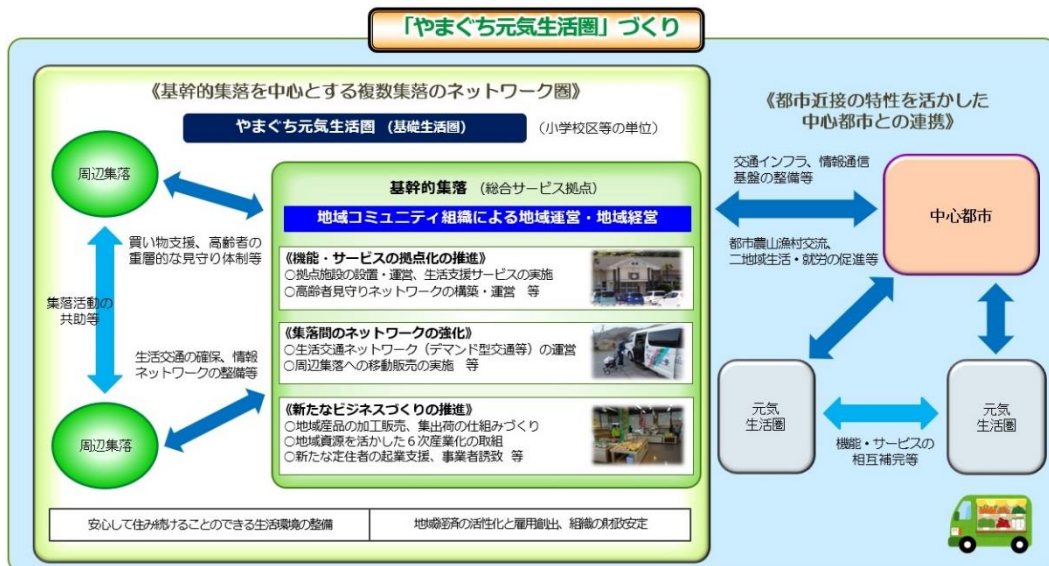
「やまぐち元気生活圏」づくり

《基幹的集落を中心とする複数集落のネットワーク圏》

やまぐち元気生活圏（基礎生活圏）

（小学校区等の単位）

周辺集落

買い物支援、高齢者の重層的な見守り体制等

集落活動の共助等

生活交通の確保、情報ネットワークの整備等

周辺集落

基幹的集落（総合サービス拠点）

地域コミュニティ組織による地域運営・地域経営

《機能・サービスの拠点化の推進》
○拠点施設の設置・運営、生活支援サービスの実施
○高齢者見守りネットワークの構築・運営　等

《集落間のネットワークの強化》
○生活交通ネットワーク（デマンド型交通等）の運営
○周辺集落への移動販売の実施　等

《新たなビジネスづくりの推進》
○地域産品の加工販売、集出荷の仕組みづくり
○地域資源を活かした６次産業化の取組
○新たな定住者の起業支援、事業者誘致　等

安心して住み続けることのできる生活環境の整備

地域経済の活性化と雇用創出、組織の財政安定

《都市近接の特性を活かした中心都市との連携》

交通インフラ、情報通信基盤の整備等

都市農山漁村交流、二地域生活・就労の促進等

中心都市

元気生活圏

元気生活圏

機能・サービスの相互補完等